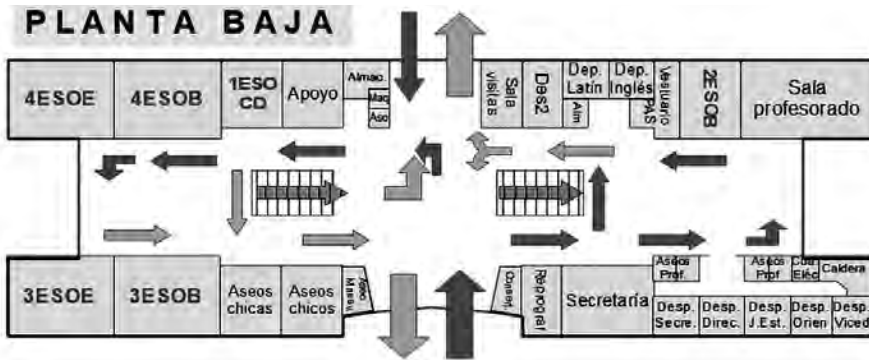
PLANTA BAJA

4ESOE

4ESOB

1ESO CD

Apoyo

Almac.

Maq.

Aso

Sala visitas

Des2

Dep. Latín

Alm

Dep. Inglés

Vestuario PAS

2ESOB

Sala profesorado

3ESOE

3ESOB

Aseos chicas

Aseos chicos

Aseo Minusv.

Conserj.

Reprograf.

Secretaría

Aseos Prof.

Aseos Prof.

Cua. Eléc.

Caldera

Desp. Secre.

Desp. Direc.

Desp. J.Est.

Desp. Orien

Desp. Viced